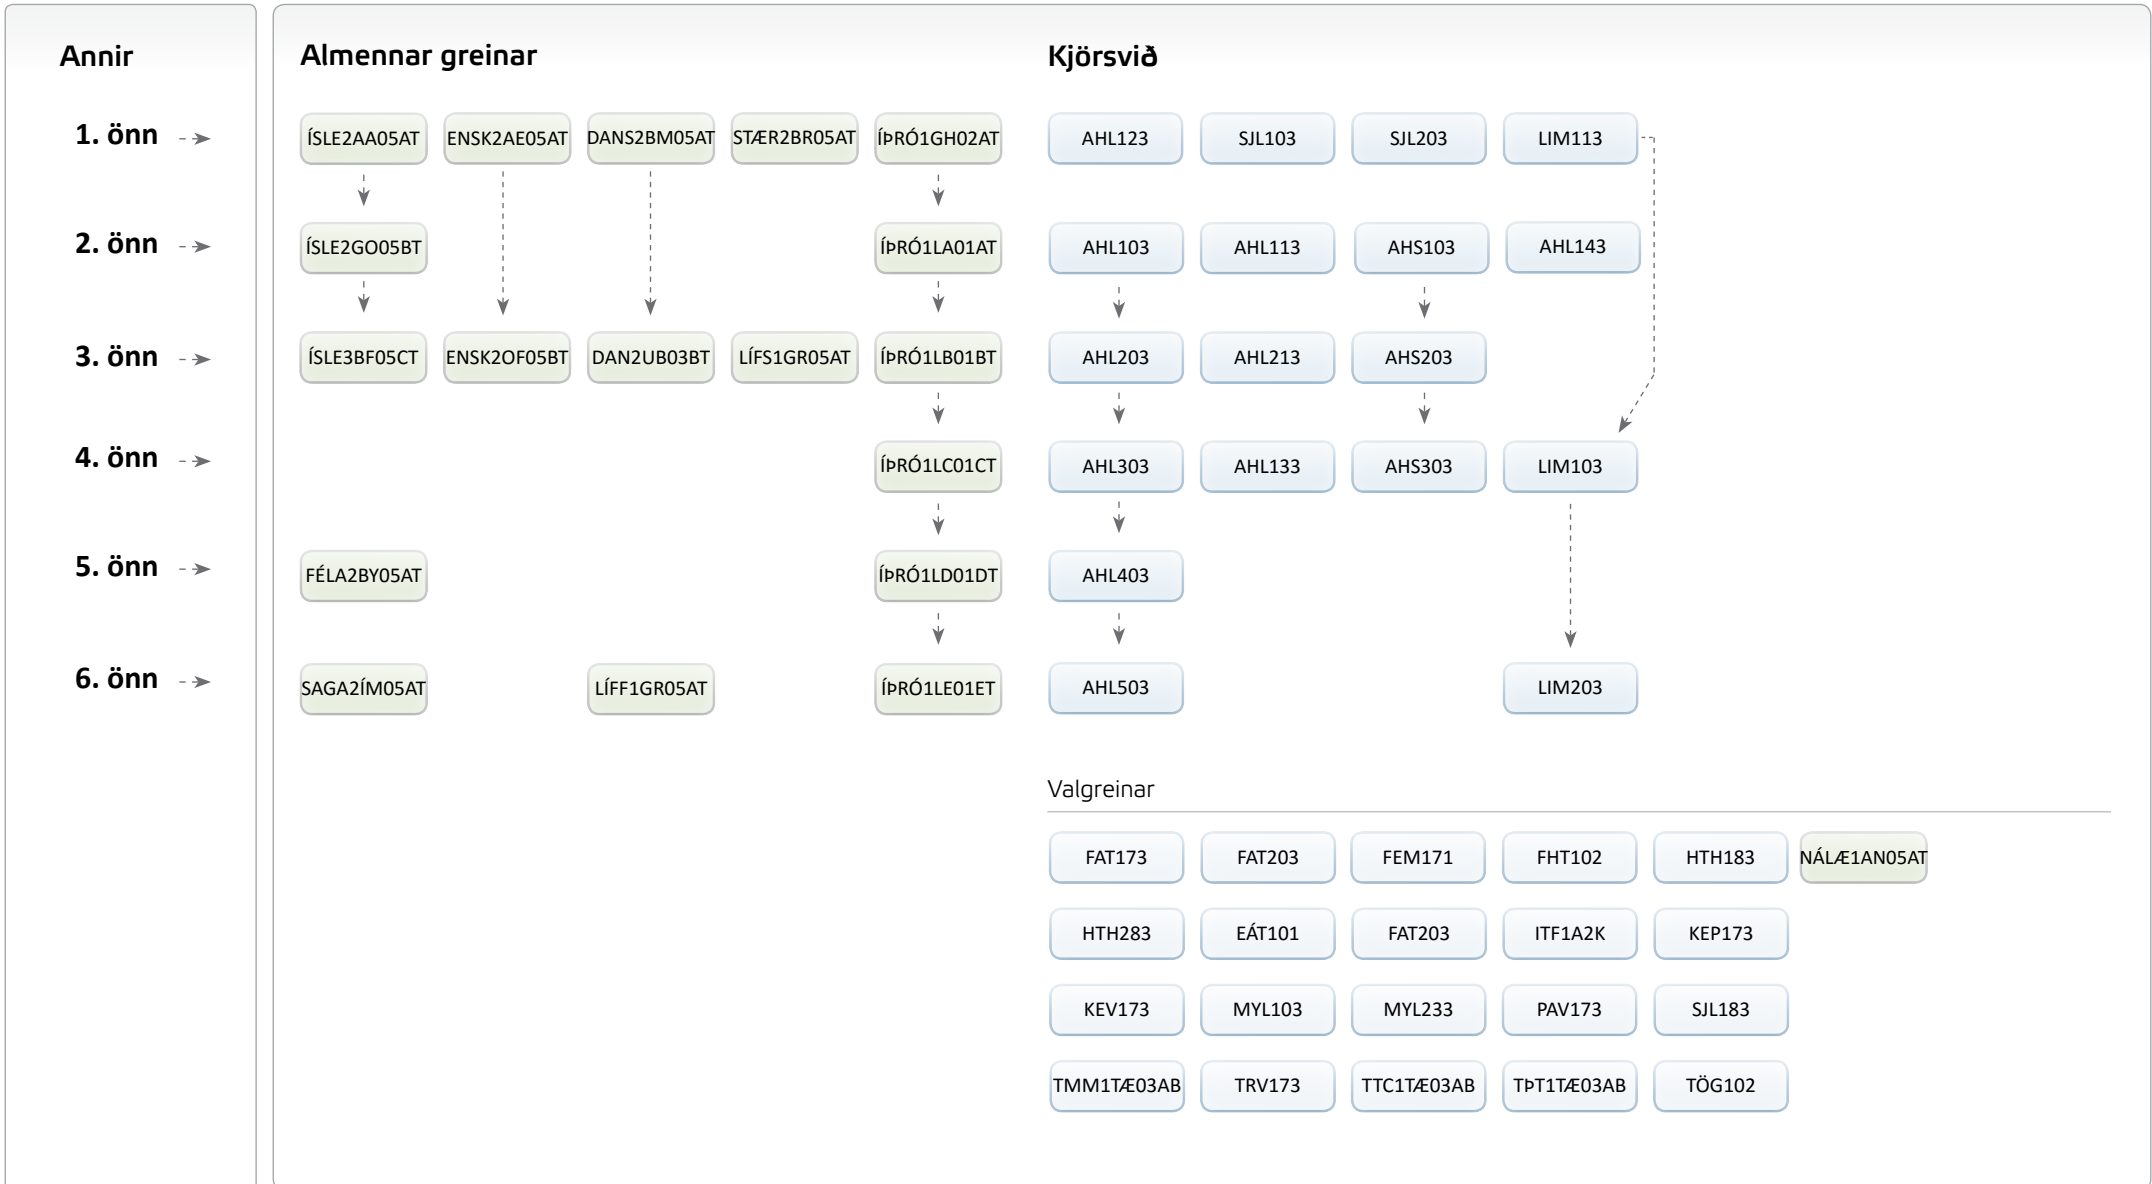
Annir

1. önn
2. önn
3. önn
4. önn
5. önn
6. önn

Almennar greinar

ÍSLE2AA05AT ENSK2AE05AT DANS2BM05AT STÆR2BR05AT ÍÞRÓ1GH02AT

ÍSLE2GO05BT ÍÞRÓ1LA01AT

ÍSLE3BF05CT ENSK2OF05BT DAN2UB03BT LÍFS1GR05AT ÍÞRÓ1LB01BT

ÍÞRÓ1LC01CT

FÉLA2BY05AT ÍÞRÓ1LD01DT

SAGA2ÍM05AT LÍFF1GR05AT ÍÞRÓ1LE01ET

Kjörsvið

AHL123 SJL103 SJL203 LIM113

AHL103 AHL113 AHS103 AHL143

AHL203 AHL213 AHS203

AHL303 AHL133 AHS303 LIM103

AHL403

AHL503 LIM203

Valgreinar

FAT173 FAT203 FEM171 FHT102 HTH183 NÁLÆ1AN05AT

HTH283 EÁT101 FAT203 ITF1A2K KEP173

KEV173 MYL103 MYL233 PAV173 SJL183

TMM1TÆ03AB TRV173 TTC1TÆ03AB TÞT1TÆ03AB TÖG102